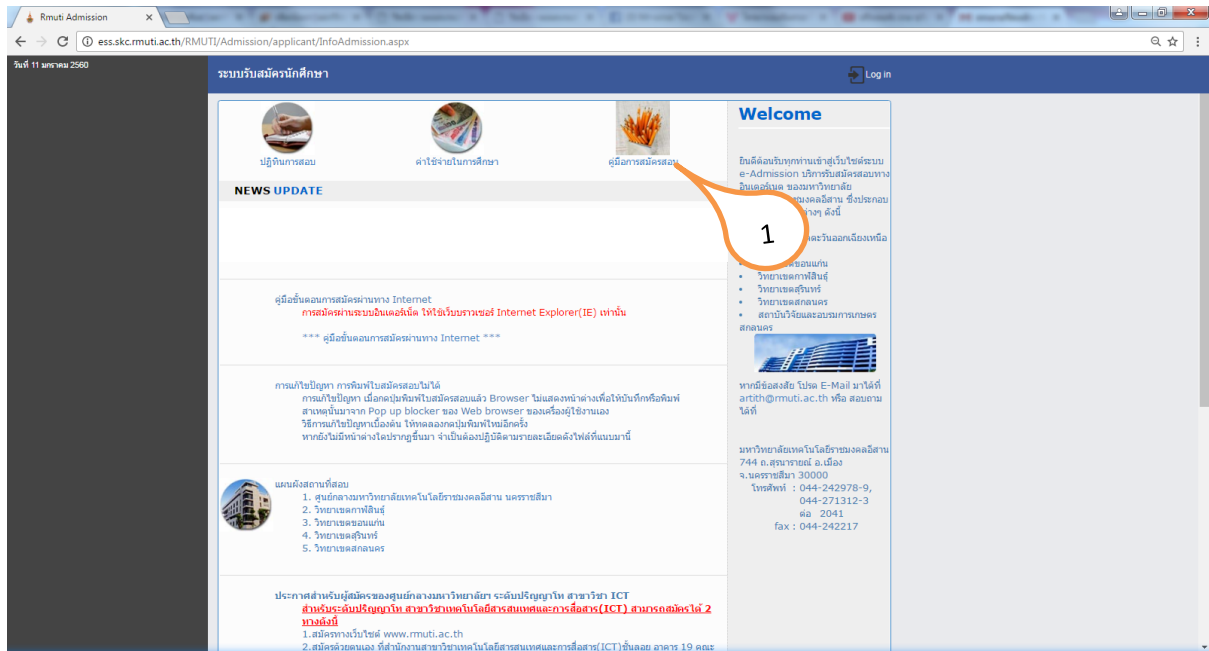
Rmuti Admission

ess.skc.rmuti.ac.th/RMUTI/Admission/applicant/InfoAdmission.aspx

วันที่ 11 มกราคม 2560

ระบบรับสมัครนักศึกษา

Log in

ปฏิทินการสอบ

ค่าใช้จ่ายในการศึกษา

คู่มือการสมัครสอบ

NEWS UPDATE

1

คู่มือขั้นตอนการสมัครผ่านทาง Internet
การสมัครผ่านระบบอินเตอร์เน็ต ให้ใช้เว็บบราวเซอร์ Internet Explorer(IE) เท่านั้น

*** คู่มือขั้นตอนการสมัครผ่านทาง Internet ***

การแก้ไขปัญหา การพิมพ์ใบสมัครสอบไม่ได้
การแก้ไขปัญหา เมื่อกดปุ่มพิมพ์ใบสมัครสอบแล้ว Browser ไม่แสดงหน้าต่างเพื่อให้บันทึกหรือพิมพ์
สาเหตุนั้นมาจาก Pop up blocker ของ Web browser ของเครื่องผู้ใช้งานเอง
วิธีการแก้ไขปัญหาเบื้องต้น ให้ทดลองกดปุ่มพิมพ์ใหม่อีกครั้ง
หากยังไม่มีหน้าต่างใดปรากฏขึ้นมา จำเป็นต้องปฏิบัติตามรายละเอียดดังไฟล์ที่แนบมานี้

แผนผังสถานที่สอบ
1. ศูนย์กลางมหาวิทยาลัยเทคโนโลยีราชมงคลอีสาน นครราชสีมา
2. วิทยาเขตกาฬสินธุ์
3. วิทยาเขตขอนแก่น
4. วิทยาเขตสุรินทร์
5. วิทยาเขตสกลนคร

ประกาศสำหรับผู้สมัครของศูนย์กลางมหาวิทยาลัย ระดับปริญญาโท สาขาวิชา ICT
สำหรับระดับปริญญาโท สาขาวิชาเทคโนโลยีสารสนเทศและการสื่อสาร(ICT) สามารถสมัครได้ 2 ทางดังนี้
1.สมัครทางเว็บไซต์ www.rmuti.ac.th
2.สมัครด้วยตนเอง ที่สำนักงานสาขาวิชาเทคโนโลยีสารสนเทศและการสื่อสาร(ICT)ชั้นลอย อาคาร 19 คณะ

Welcome

ยินดีต้อนรับทุกท่านเข้าสู่เว็บไซต์ระบบ e-Admission บริการรับสมัครสอบทางอินเตอร์เนต ของมหาวิทยาลัย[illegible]มงคลอีสาน ซึ่งประกอบ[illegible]ต่างๆ ดังนี้
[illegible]ตะวันออกเฉียงเหนือ
• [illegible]ขอนแก่น
• วิทยาเขตกาฬสินธุ์
• วิทยาเขตสุรินทร์
• วิทยาเขตสกลนคร
• สถาบันวิจัยและอบรมการเกษตรสกลนคร

หากมีข้อสงสัย โปรด E-Mail มาได้ที่ artith@rmuti.ac.th หรือ สอบถามได้ที่

มหาวิทยาลัยเทคโนโลยีราชมงคลอีสาน
744 ถ.สุรนารายณ์ อ.เมือง
จ.นครราชสีมา 30000
โทรศัพท์ : 044-242978-9,
044-271312-3
ต่อ 2041
fax : 044-242217